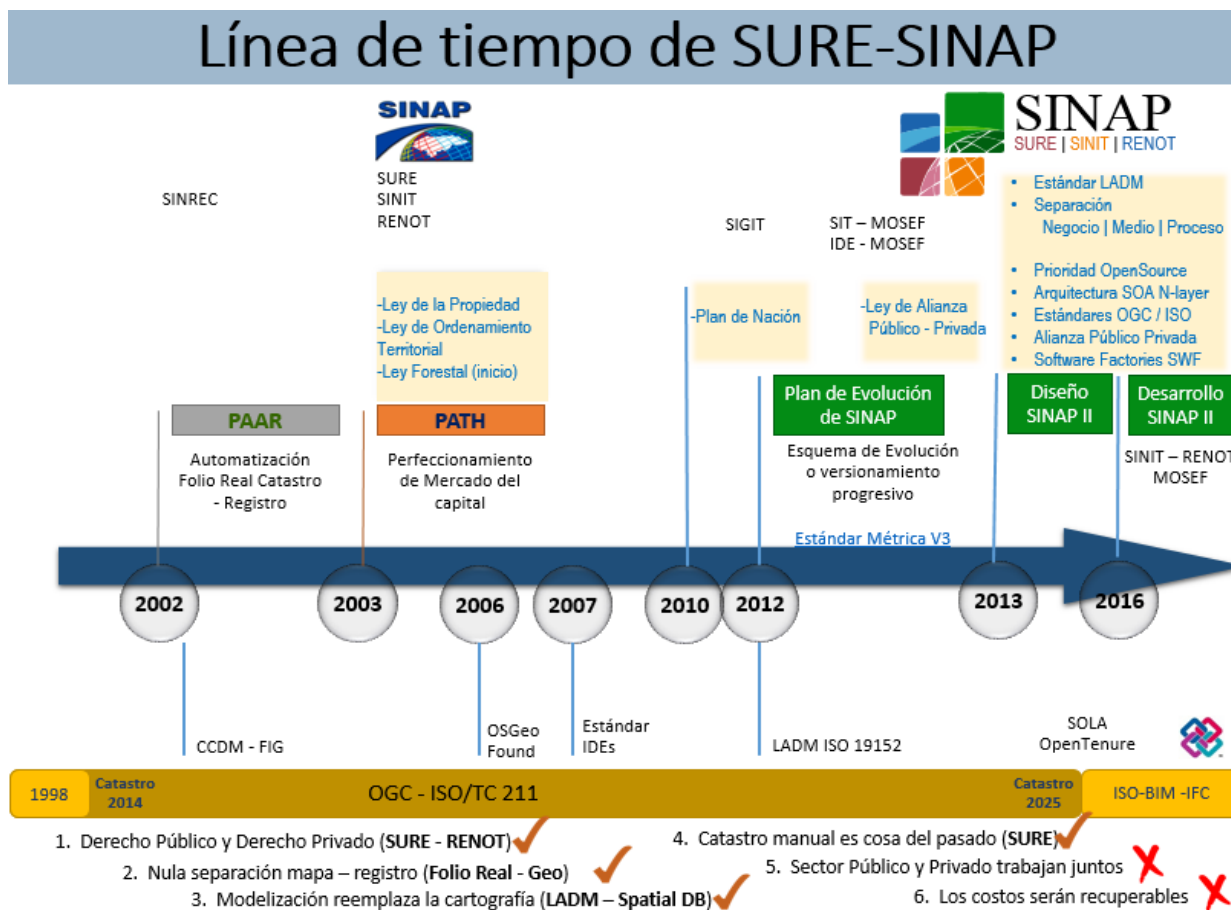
Línea de tiempo de SURE-SINAP

SINAP

SINAP
SURE | SINIT | RENOT

SINREC

SURE
SINIT
RENOT

SIGIT

SIT – MOSEF
IDE - MOSEF

• Estándar LADM
• Separación
Negocio | Medio | Proceso
• Prioridad OpenSource
• Arquitectura SOA N-layer
• Estándares OGC / ISO
• Alianza Público Privada
• Software Factories SWF

-Ley de la Propiedad
-Ley de Ordenamiento Territorial
-Ley Forestal (inicio)

-Plan de Nación

-Ley de Alianza Público - Privada

Plan de Evolución de SINAP

Diseño SINAP II

Desarrollo SINAP II

PAAR

PATH

Automatización Folio Real Catastro - Registro

Perfeccionamiento de Mercado del capital

Esquema de Evolución o versionamiento progresivo

SINIT – RENOT
MOSEF

Estándar Métrica V3

2002 2003 2006 2007 2010 2012 2013 2016

CCDM - FIG

OSGeo Found

Estándar IDEs

LADM ISO 19152

SOLA OpenTenure

1998 | Catastro 2014 | OGC - ISO/TC 211 | Catastro 2025 | ISO-BIM -IFC

1. Derecho Público y Derecho Privado (**SURE** - **RENOT**)
2. Nula separación mapa – registro (**Folio Real** - **Geo**)
3. Modelización reemplaza la cartografía (**LADM** – **Spatial DB**)
4. Catastro manual es cosa del pasado (**SURE**)
5. Sector Público y Privado trabajan juntos
6. Los costos serán recuperables